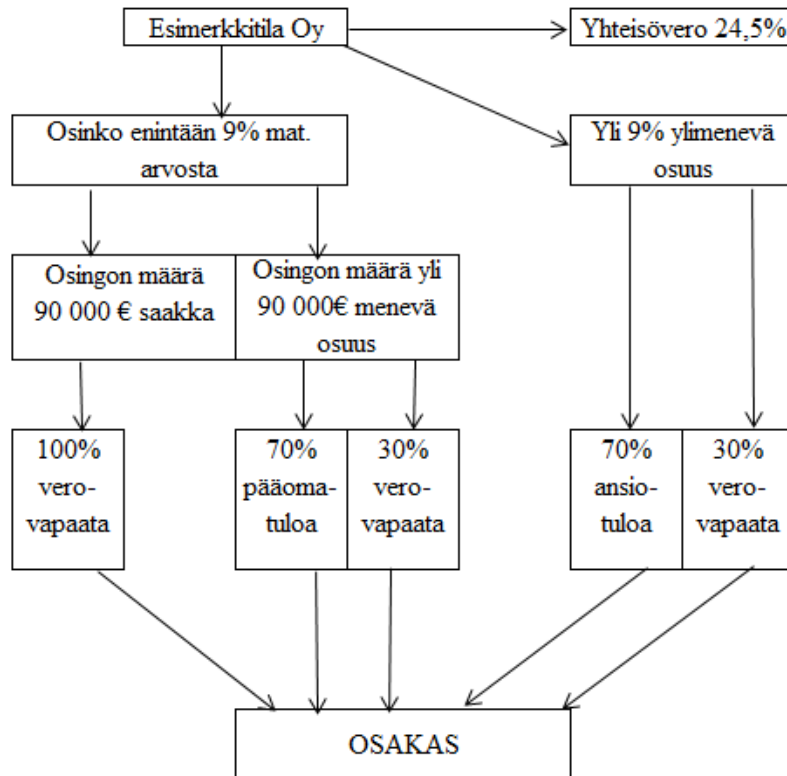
Esimerkkitila Oy

Yhteisövero 24,5%

Osinko enintään 9% mat. arvosta

Yli 9% ylimenevä osuus

Osingon määrä 90 000 € saakka

Osingon määrä yli 90 000€ menevä osuus

100% verovapaata

70% pääomatuloa

30% verovapaata

70% ansiotuloa

30% verovapaata

OSAKAS